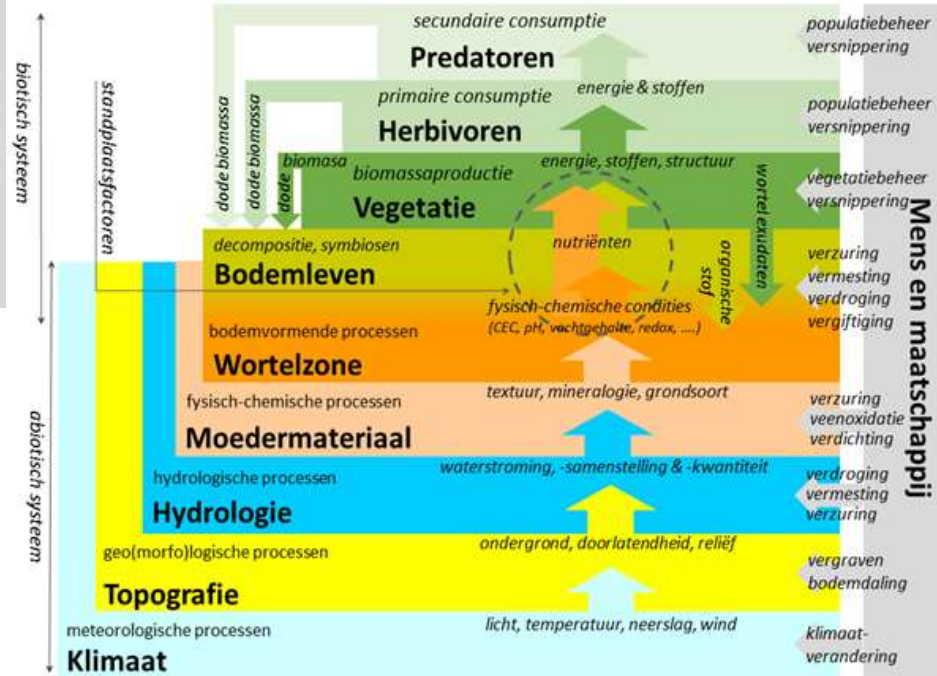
biotisch systeem

abiotisch systeem

standplaatsfactoren

dode biomassa

dode biomassa

dode biomasa

secundaire consumptie

Predatoren

energie & stoffen

primaire consumptie

Herbivoren

biomassaproductie

energie, stoffen, structuur

Vegetatie

wortel exudaten

decompositie, symbiosen

nutriënten

organische stof

Bodemleven

fysisch-chemische condities (CEC, pH, vochtgehalte, redox, ....)

bodemvormende processen

Wortelzone

fysisch-chemische processen

textuur, mineralogie, grondsoort

Moedermateriaal

hydrologische processen

waterstroming, -samenstelling & -kwantiteit

Hydrologie

geo(morfo)logische processen

ondergrond, doorlatendheid, reliëf

Topografie

meteorologische processen

licht, temperatuur, neerslag, wind

Klimaat

populatiebeheer versnippering

populatiebeheer versnippering

vegetatiebeheer versnippering

verzuring vermesting verdroging vergiftiging

verzuring veenoxidatie verdichting

verdroging vermesting verzuring

vergraven bodemdaling

klimaat-verandering

Mens en maatschappij